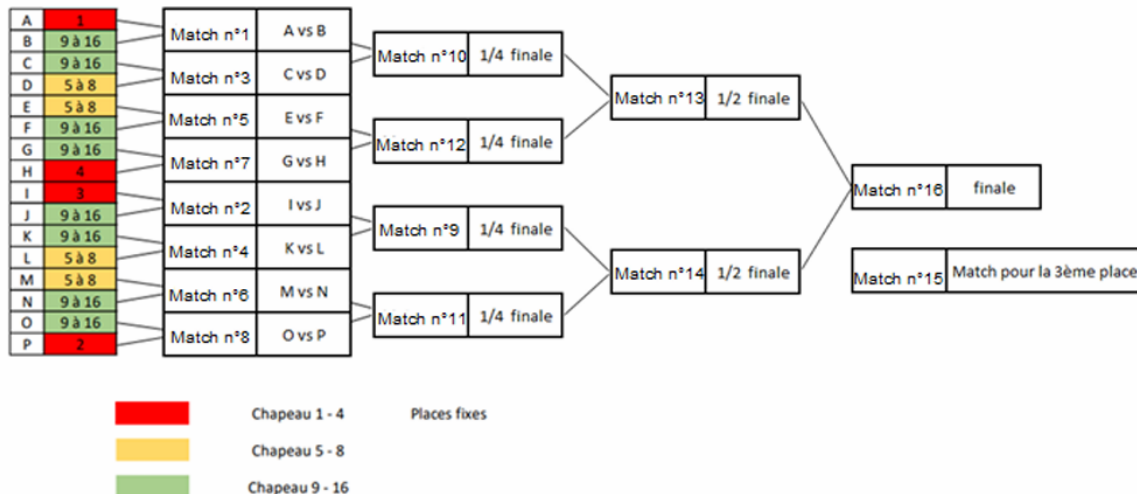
| | |
|---|---|
| A | 1 |
| B | 9 à 16 |
| C | 9 à 16 |
| D | 5 à 8 |
| E | 5 à 8 |
| F | 9 à 16 |
| G | 9 à 16 |
| H | 4 |
| I | 3 |
| J | 9 à 16 |
| K | 9 à 16 |
| L | 5 à 8 |
| M | 5 à 8 |
| N | 9 à 16 |
| O | 9 à 16 |
| P | 2 |

Match n°1 A vs B
Match n°3 C vs D
Match n°5 E vs F
Match n°7 G vs H
Match n°2 I vs J
Match n°4 K vs L
Match n°6 M vs N
Match n°8 O vs P

Match n°10 1/4 finale
Match n°12 1/4 finale
Match n°9 1/4 finale
Match n°11 1/4 finale

Match n°13 1/2 finale
Match n°14 1/2 finale

Match n°16 finale

Match n°15 Match pour la 3ème place

Chapeau 1 - 4 Places fixes
Chapeau 5 - 8
Chapeau 9 - 16